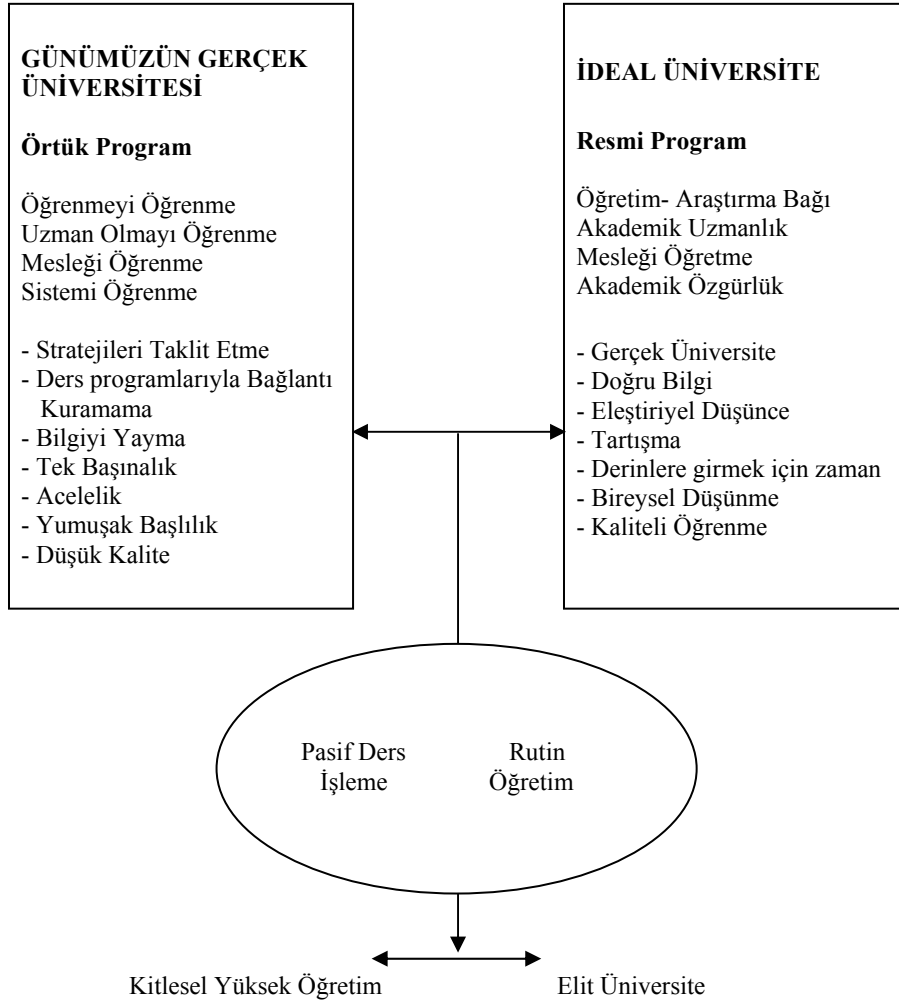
GÜNÜMÜZÜN GERÇEK ÜNİVERSİTESİ

Örtük Program

Öğrenmeyi Öğrenme
Uzman Olmayı Öğrenme
Mesleği Öğrenme
Sistemi Öğrenme

- Stratejileri Taklit Etme
- Ders programlarıyla Bağlantı Kuramama
- Bilgiyi Yayma
- Tek Başınalık
- Acelelik
- Yumuşak Başlılık
- Düşük Kalite

İDEAL ÜNİVERSİTE

Resmi Program

Öğretim- Araştırma Bağı
Akademik Uzmanlık
Mesleği Öğretme
Akademik Özgürlük

- Gerçek Üniversite
- Doğru Bilgi
- Eleştiriyel Düşünce
- Tartışma
- Derinlere girmek için zaman
- Bireysel Düşünme
- Kaliteli Öğrenme

Pasif Ders İşleme

Rutin Öğretim

Kitlesel Yüksek Öğretim

Elit Üniversite